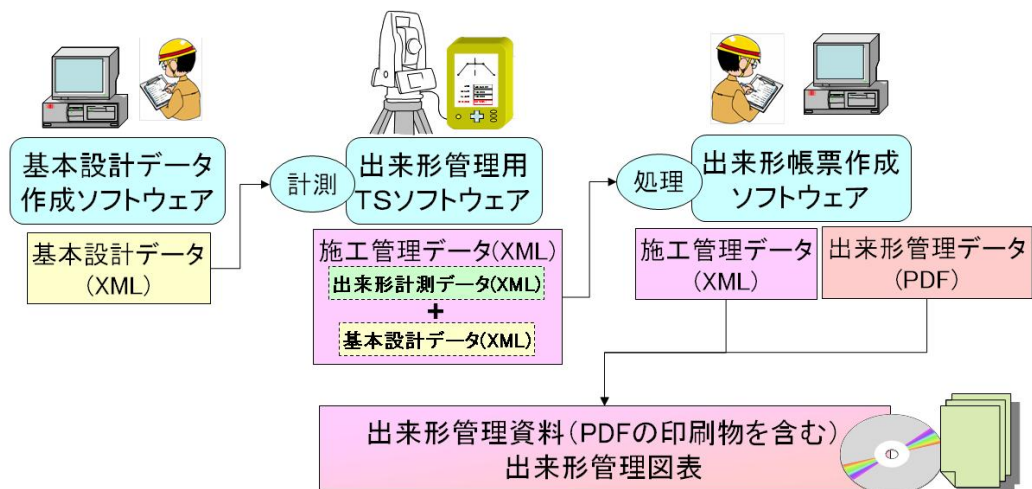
基本設計データ作成ソフトウェア

基本設計データ(XML)

計測

出来形管理用TSソフトウェア

施工管理データ(XML)

出来形計測データ(XML)

+

基本設計データ(XML)

処理

出来形帳票作成ソフトウェア

施工管理データ(XML)

出来形管理データ(PDF)

出来形管理資料(PDFの印刷物を含む)
出来形管理図表